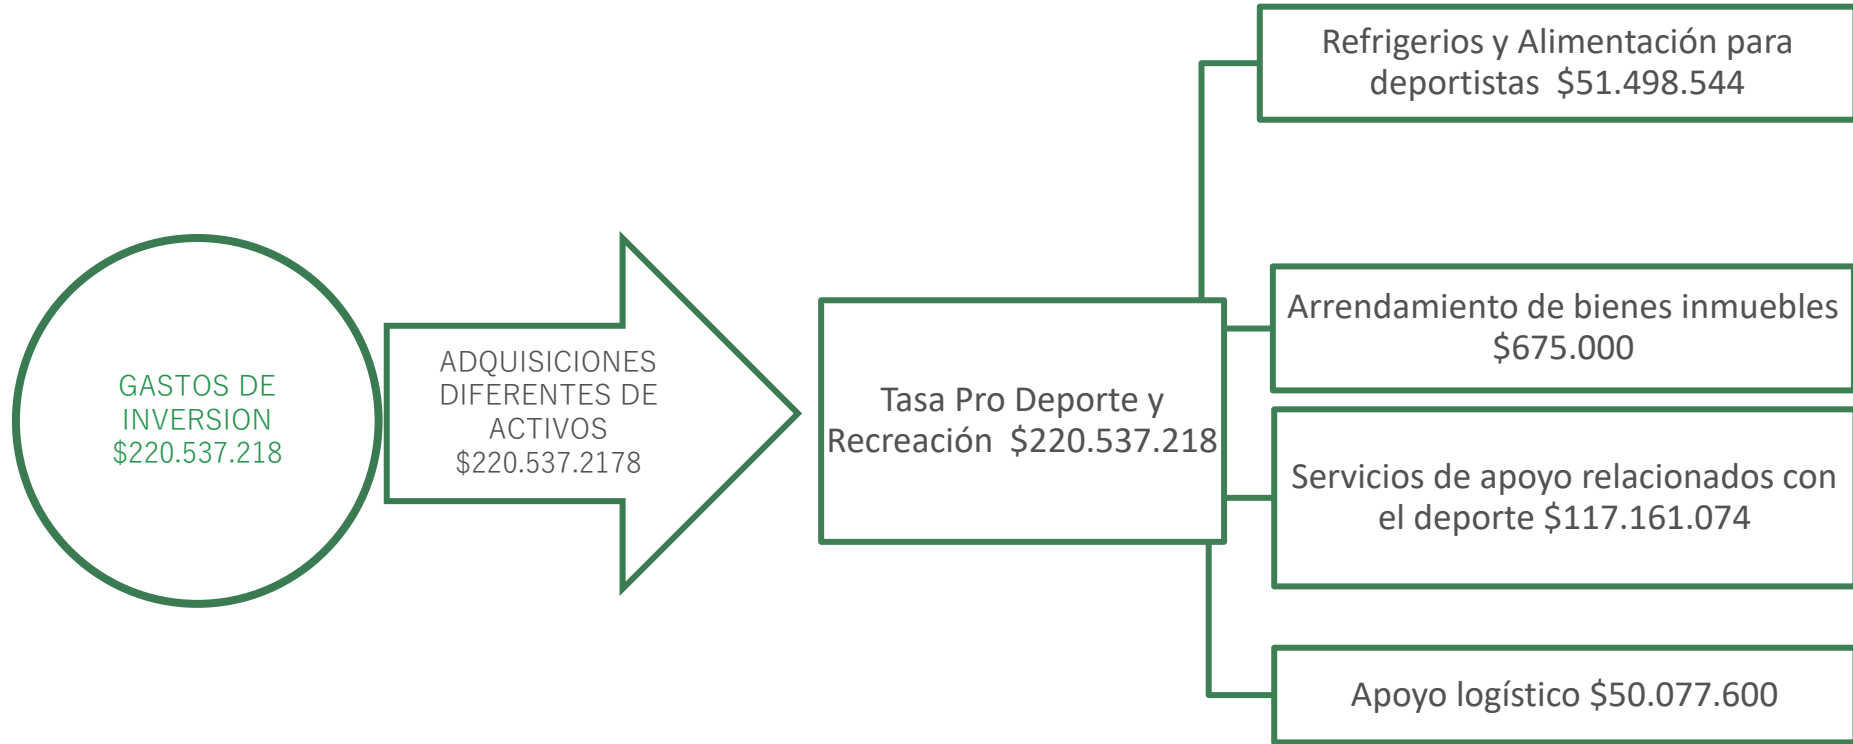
GASTOS DE INVERSION \$220.537.218

ADQUISICIONES DIFERENTES DE ACTIVOS \$220.537.2178

Tasa Pro Deporte y Recreación \$220.537.218

Refrigerios y Alimentación para deportistas \$51.498.544

Arrendamiento de bienes inmuebles \$675.000

Servicios de apoyo relacionados con el deporte \$117.161.074

Apoyo logístico \$50.077.600